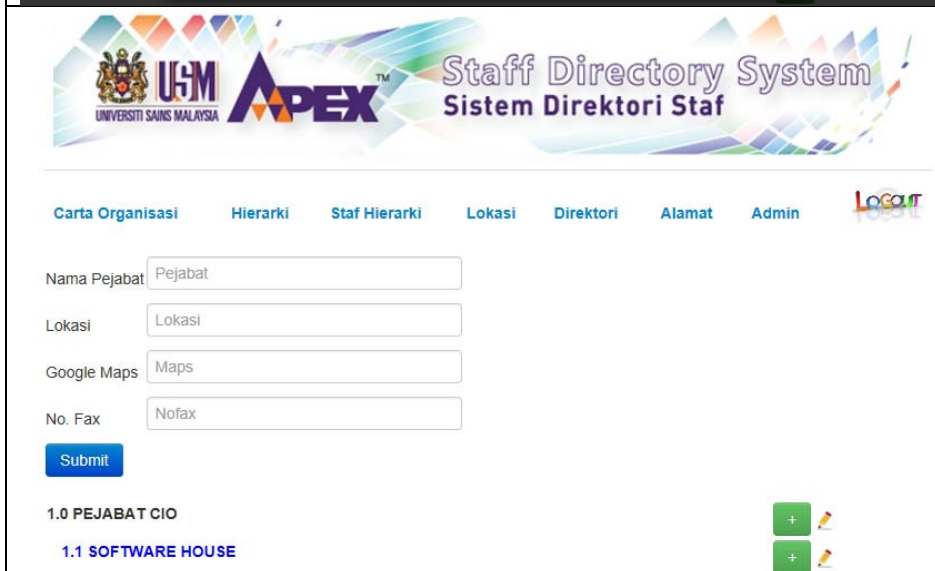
USM UNIVERSITI SAINS MALAYSIA APEX TM Staff Directory System Sistem Direktori Staf

Carta Organisasi Hierarki Staf Hierarki Lokasi Direktori Alamat Admin LOGOUT

Nama Pejabat Pejabat

Lokasi Lokasi

Google Maps Maps

No. Fax Nofax

Submit

1.0 PEJABAT CIO +

1.1 SOFTWARE HOUSE +